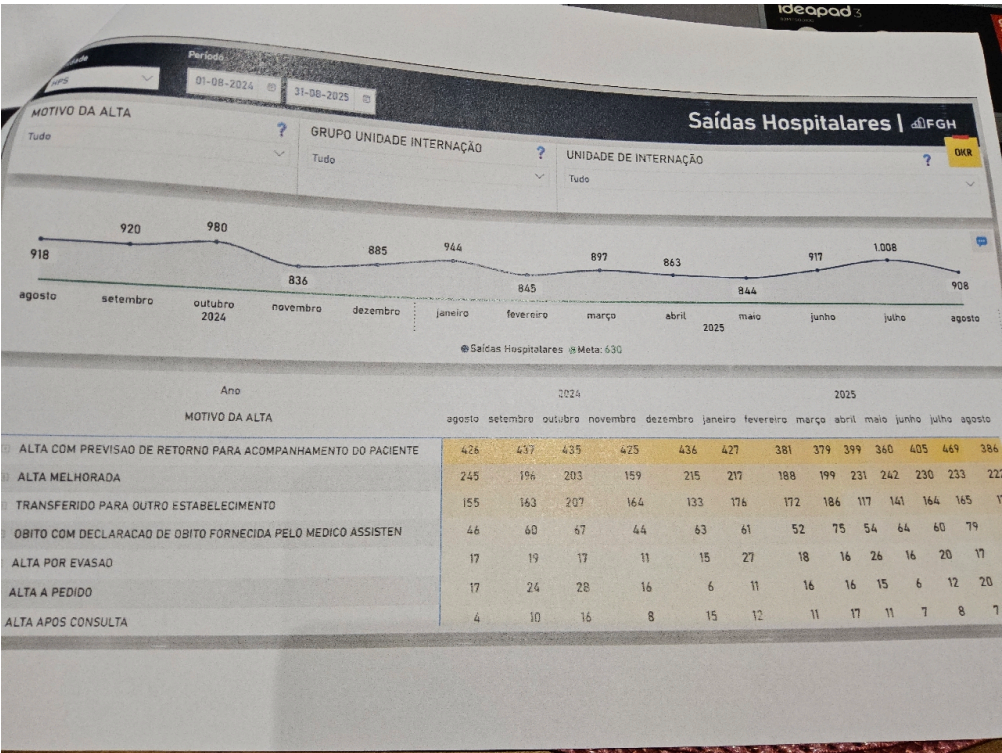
ideapad 3

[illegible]dade
HPS

Período
01-08-2024
31-08-2025

Saídas Hospitalares | FGH

OKR

MOTIVO DA ALTA ?
Tudo

GRUPO UNIDADE INTERNAÇÃO ?
Tudo

UNIDADE DE INTERNAÇÃO ?
Tudo

918 920 980 836 885 944 845 897 863 844 917 1.008 908

agosto setembro outubro 2024 novembro dezembro janeiro fevereiro março abril 2025 maio junho julho agosto

Saídas Hospitalares Meta: 630

| Ano | 2024 | | | | | 2025 | | | | | | | |
|---|---|---|---|---|---|---|---|---|---|---|---|---|---|
| MOTIVO DA ALTA | agosto | setembro | outubro | novembro | dezembro | janeiro | fevereiro | março | abril | maio | junho | julho | agosto |
| ALTA COM PREVISAO DE RETORNO PARA ACOMPANHAMENTO DO PACIENTE | 426 | 437 | 435 | 425 | 436 | 427 | 381 | 379 | 399 | 360 | 405 | 469 | 386 |
| ALTA MELHORADA | 245 | 196 | 203 | 159 | 215 | 217 | 188 | 199 | 231 | 242 | 230 | 233 | 22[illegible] |
| TRANSFERIDO PARA OUTRO ESTABELECIMENTO | 155 | 163 | 207 | 164 | 133 | 176 | 172 | 186 | 117 | 141 | 164 | 165 | 1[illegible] |
| OBITO COM DECLARACAO DE OBITO FORNECIDA PELO MEDICO ASSISTEN | 46 | 60 | 67 | 44 | 63 | 61 | 52 | 75 | 54 | 64 | 60 | 79 | |
| ALTA POR EVASAO | 17 | 19 | 17 | 11 | 15 | 27 | 18 | 16 | 26 | 16 | 20 | 17 | |
| ALTA A PEDIDO | 17 | 24 | 28 | 16 | 6 | 11 | 16 | 16 | 15 | 6 | 12 | 20 | |
| ALTA APOS CONSULTA | 4 | 10 | 16 | 8 | 15 | 12 | 11 | 17 | 11 | 7 | 8 | 7 | |